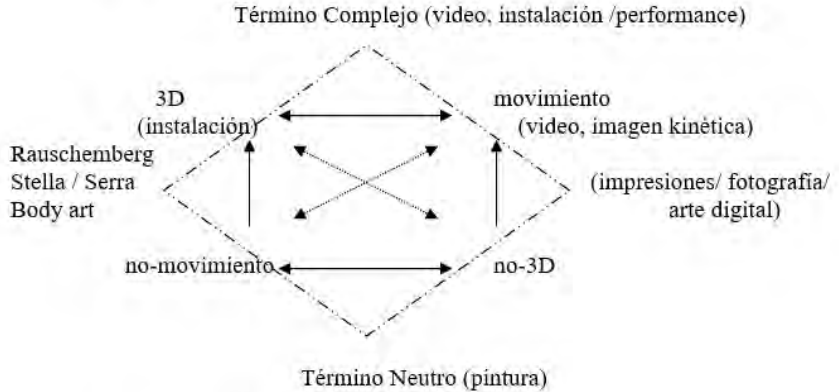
Término Complejo (video, instalación /performance)

3D
(instalación)

movimiento
(video, imagen kinética)

Rauschemberg
Stella / Serra
Body art

(impresiones/ fotografía/
arte digital)

no-movimiento

no-3D

Término Neutro (pintura)